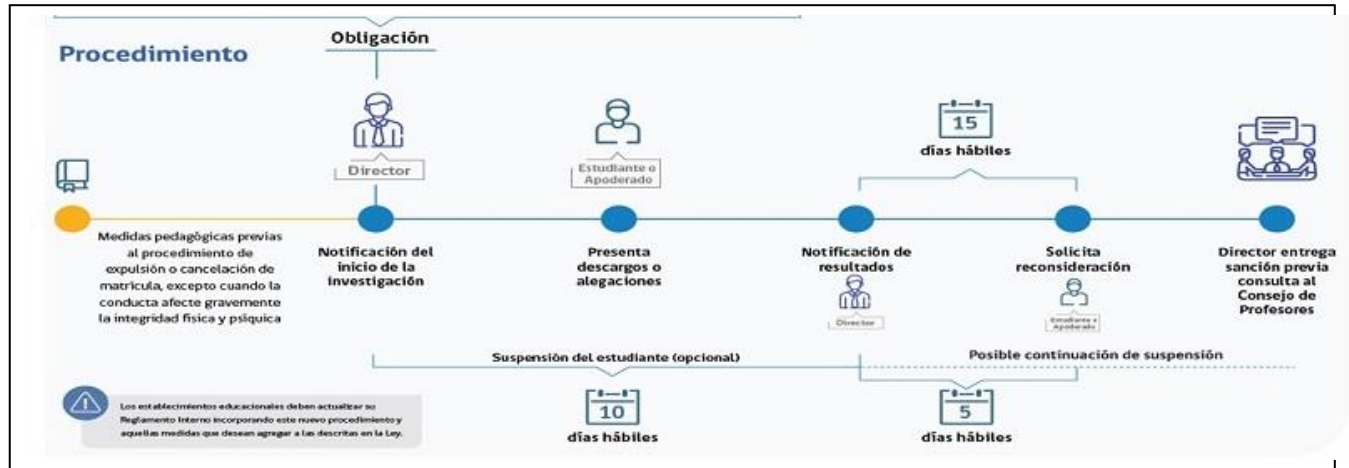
Procedimiento

Obligación

Director

Estudiante o Apoderado

15

días hábiles

Medidas pedagógicas previas al procedimiento de expulsión o cancelación de matrícula, excepto cuando la conducta afecte gravemente la integridad física y psíquica

Notificación del inicio de la investigación

Presenta descargos o alegaciones

Notificación de resultados

Director

Solicita reconsideración

Estudiante o Apoderado

Director entrega sanción previa consulta al Consejo de Profesores

Suspensión del estudiante (opcional)

Posible continuación de suspensión

Los establecimientos educacionales deben actualizar su Reglamento Interno incorporando este nuevo procedimiento y aquellas medidas que desean agregar a las descritas en la Ley.

10

días hábiles

5

días hábiles